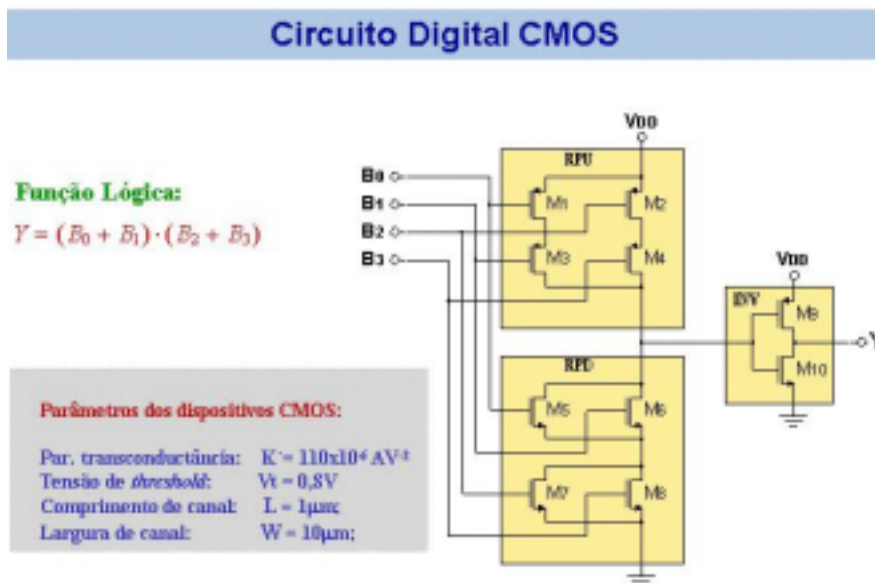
Circuito Digital CMOS

Função Lógica:
$Y = (B_0 + B_1) \cdot (B_2 + B_3)$

Parâmetros dos dispositivos CMOS:

Par. transconductância: K' = 110x10⁻⁶ AV⁻²
Tensão de threshold: Vt = 0,8V
Comprimento de canal: L = 1μm;
Largura de canal: W = 10μm;

VDD
RPU
B0
B1
B2
B3
M1
M2
M3
M4
RPD
M5
M6
M7
M8
VDD
INV
M9
M10
Y